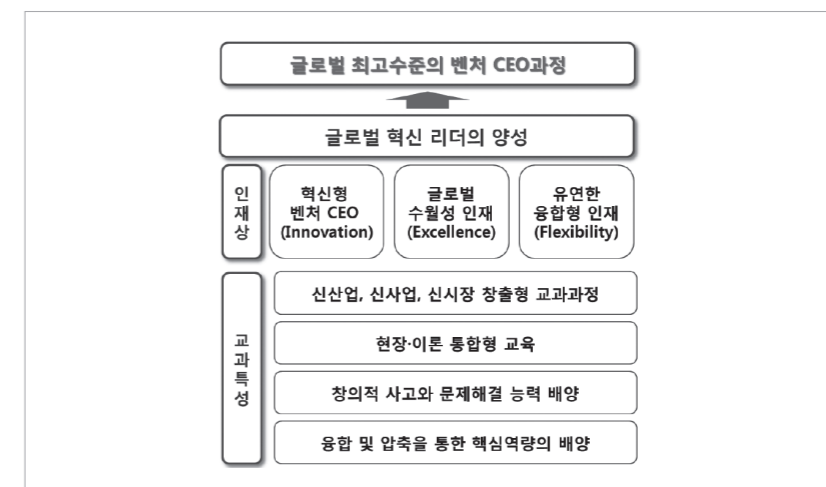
글로벌 최고수준의 벤처 CEO과정

글로벌 혁신 리더의 양성

인재상

혁신형
벤처 CEO
(Innovation)

글로벌
수월성 인재
(Excellence)

유연한
융합형 인재
(Flexibility)

교과특성

신산업, 신사업, 신시장 창출형 교과과정

현장·이론 통합형 교육

창의적 사고와 문제해결 능력 배양

융합 및 압축을 통한 핵심역량의 배양